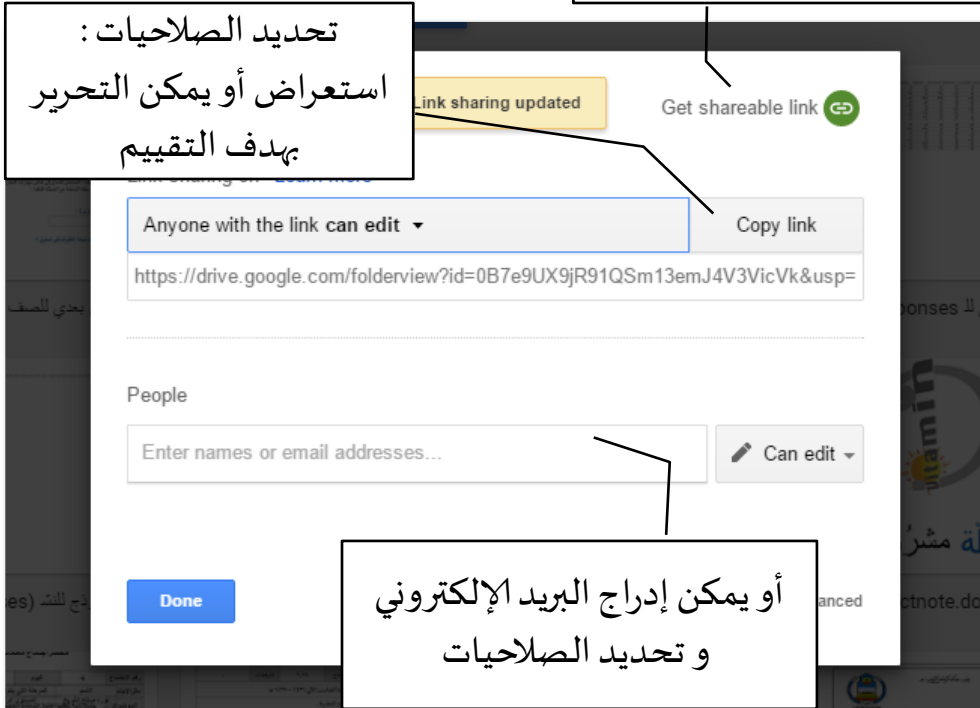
تحديد الصلاحيات :
استعراض أو يمكن التحرير بهدف التقييم

Link sharing updated

Get shareable link

Anyone with the link **can edit**

Copy link

https://drive.google.com/folderview?id=0B7e9UX9jR91QSm13emJ4V3VicVk&usp=

People

Enter names or email addresses...

Can edit

Done

أو يمكن إدراج البريد الإلكتروني و تحديد الصلاحيات

Advanced